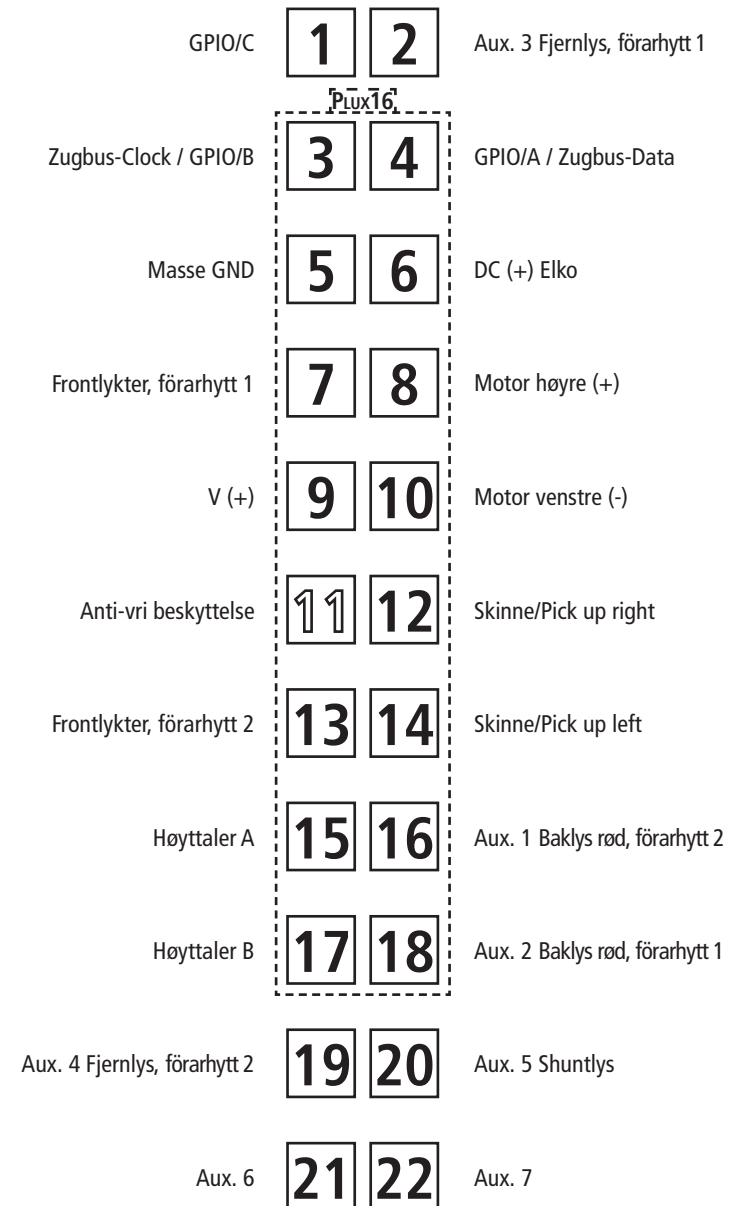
GPIO/C 1 2 Aux. 3 Fjernlys, förarhytt 1

PLUX16

Zugbus-Clock / GPIO/B 3 4 GPIO/A / Zugbus-Data

Masse GND 5 6 DC (+) Elko

Frontlykter, förarhytt 1 7 8 Motor høyre (+)

V (+) 9 10 Motor venstre (-)

Anti-vri beskyttelse 11 12 Skinne/Pick up right

Frontlykter, förarhytt 2 13 14 Skinne/Pick up left

Høyttaler A 15 16 Aux. 1 Baklys rød, förarhytt 2

Høyttaler B 17 18 Aux. 2 Baklys rød, förarhytt 1

Aux. 4 Fjernlys, förarhytt 2 19 20 Aux. 5 Shuntlys

Aux. 6 21 22 Aux. 7